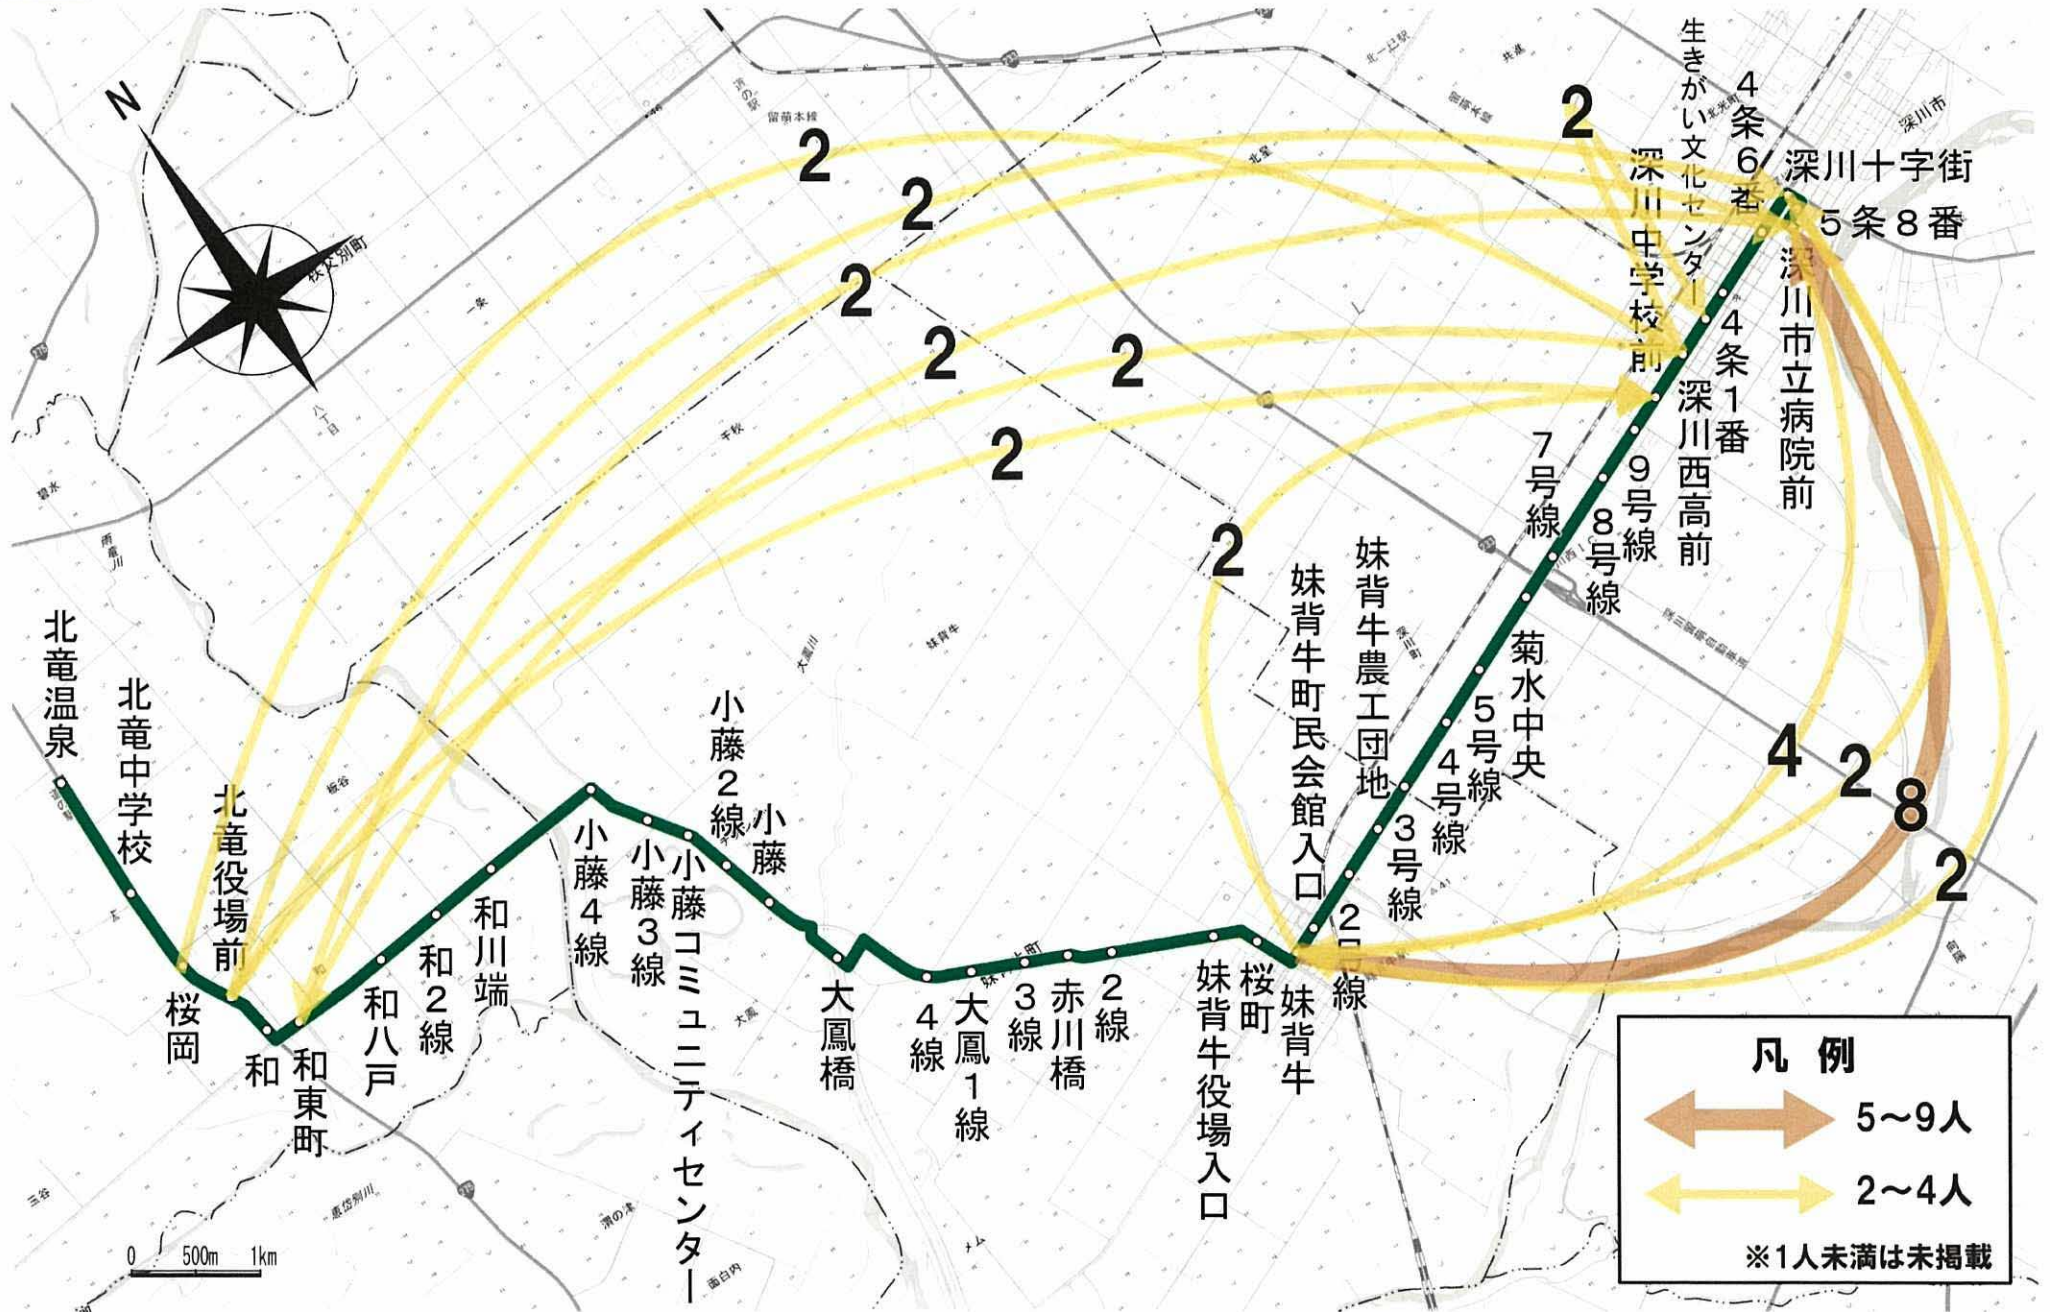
N

秩父別町

北竜温泉
北竜中学校
北竜役場前
桜岡
和
和東町
和八戸
和2線
和川端
小藤4線
小藤3線
小藤コミュニティセンター
小藤2線
小藤
大鳳橋
4線
大鳳1線
3線
赤川橋
2線
妹背牛役場入口
桜町
妹背牛
妹背牛町民会館入口
妹背牛農工団地
2号線
3号線
4号線
5号線
菊水中央
7号線
8号線
9号線
深川西高前
4条1番
深川中学校前
生きがい文化センター
4条6番
深川十字街
5条8番
深川市立病院前

2
2
2
2
2
2
2
2
2
4
2
8
2

凡例
5～9人
2～4人
※1人未満は未掲載

0 500m 1km

留萌本線
深川市